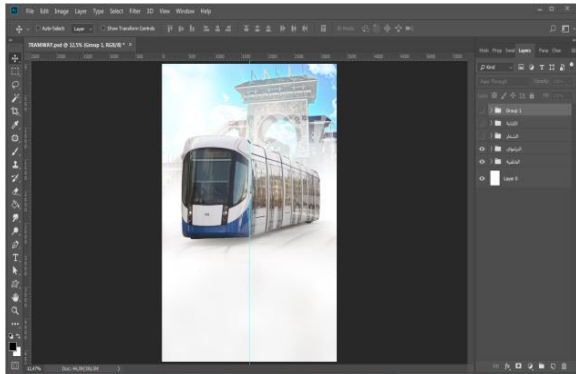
Ps File Edit Image Layer Type Select Filter 3D View Window Help

Auto-Select Layer Show Transform Controls

TRAMWAY.psd @ 12,5% (Group 1, RGB/8) *

Layers

Group 1

الإنارة

الشعار

الترامواي

الخلفية

Layer 0

12,47%